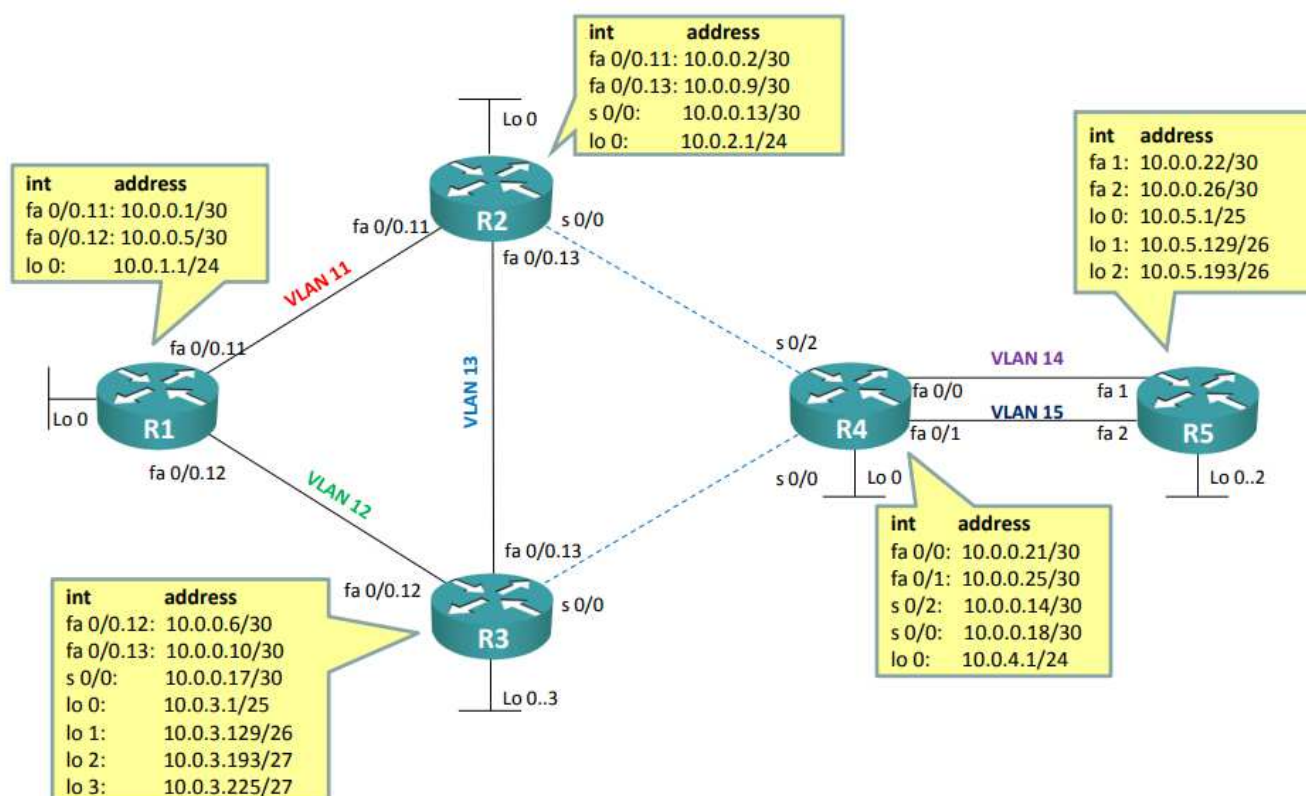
| int | address |
|---|---|
| fa 0/0.11: | 10.0.0.2/30 |
| fa 0/0.13: | 10.0.0.9/30 |
| s 0/0: | 10.0.0.13/30 |
| lo 0: | 10.0.2.1/24 |

Lo 0

| int | address |
|---|---|
| fa 1: | 10.0.0.22/30 |
| fa 2: | 10.0.0.26/30 |
| lo 0: | 10.0.5.1/25 |
| lo 1: | 10.0.5.129/26 |
| lo 2: | 10.0.5.193/26 |

| int | address |
|---|---|
| fa 0/0.11: | 10.0.0.1/30 |
| fa 0/0.12: | 10.0.0.5/30 |
| lo 0: | 10.0.1.1/24 |

fa 0/0.11
R2
s 0/0
fa 0/0.13
VLAN 11
fa 0/0.11
VLAN 13
s 0/2
VLAN 14
fa 0/0
fa 1
Lo 0
R1
R4
VLAN 15
fa 0/1
fa 2
R5
fa 0/0.12
s 0/0
Lo 0
Lo 0..2
VLAN 12

| int | address |
|---|---|
| fa 0/0: | 10.0.0.21/30 |
| fa 0/1: | 10.0.0.25/30 |
| s 0/2: | 10.0.0.14/30 |
| s 0/0: | 10.0.0.18/30 |
| lo 0: | 10.0.4.1/24 |

fa 0/0.13
fa 0/0.12
s 0/0
R3
Lo 0..3

| int | address |
|---|---|
| fa 0/0.12: | 10.0.0.6/30 |
| fa 0/0.13: | 10.0.0.10/30 |
| s 0/0: | 10.0.0.17/30 |
| lo 0: | 10.0.3.1/25 |
| lo 1: | 10.0.3.129/26 |
| lo 2: | 10.0.3.193/27 |
| lo 3: | 10.0.3.225/27 |